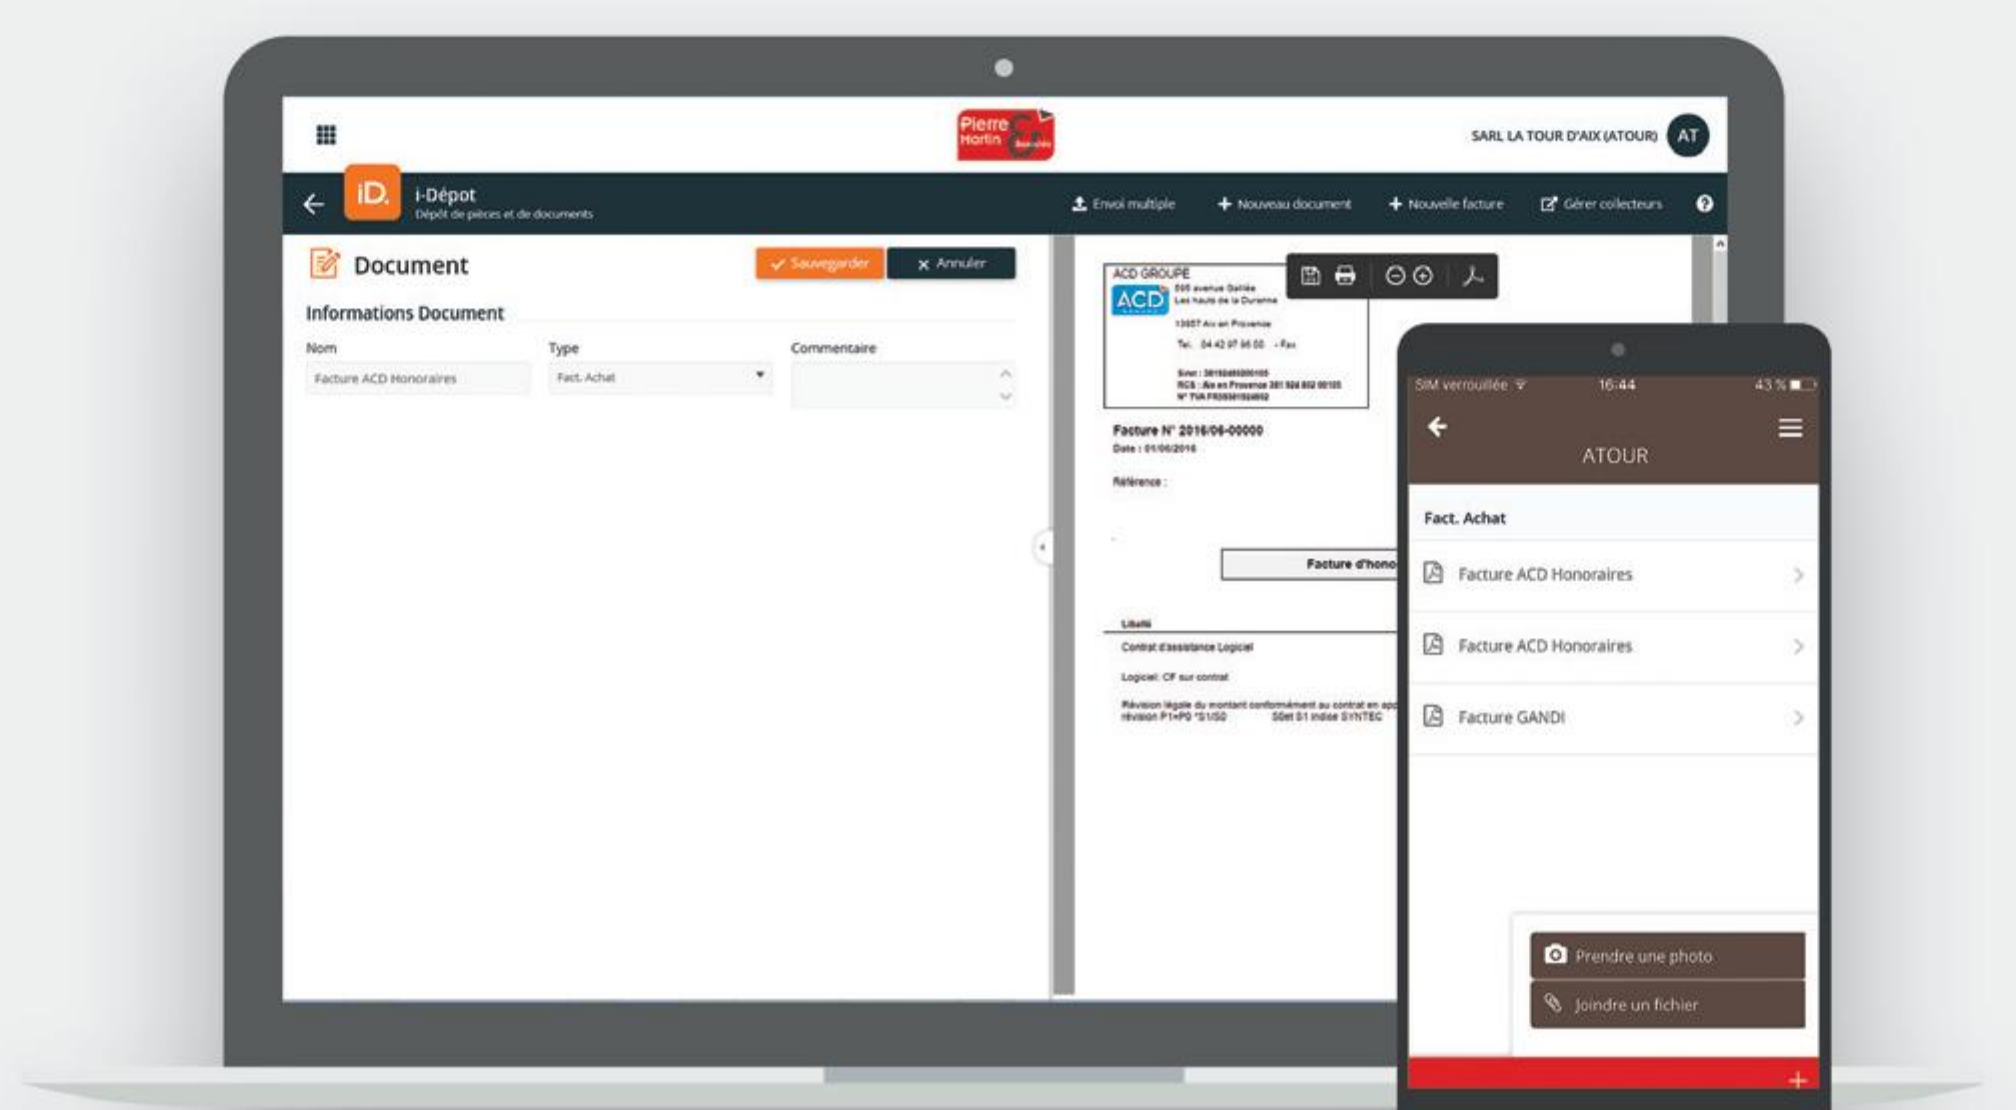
Pierre Morlin

SARL LA TOUR D'AIX (ATOUR) AT

iD. i-Dépot
Dépôt de pièces et de documents

Envoi multiple + Nouveau document + Nouvelle facture Gérer collecteurs

Document

Sauvegarder × Annuler

Informations Document

Nom
Facture ACD Honoraires

Type
Fact. Achat

Commentaire

ACD GROUPE
ACD
505 avenue Galilée
Les hauts de la Duranne
13857 Aix en Provence
Tel. 04 42 97 96 00 - Fax
Siret : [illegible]
RCS : Aix en Provence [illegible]
N° TVA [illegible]

Facture N° 2016/06-00000
Date : 01/06/2016

Référence :

Facture d'hono

Libellé
Contrat d'assistance Logiciel
Logiciel: CF sur contrat
Révision légale du montant conformément au contrat en app
révision P1=P0 *S1/S0 S0et S1 indice SYNTEC

SIM verrouillée 16:44 43 %

ATOUR

Fact. Achat

Facture ACD Honoraires

Facture ACD Honoraires

Facture GANDI

Prendre une photo

Joindre un fichier

+